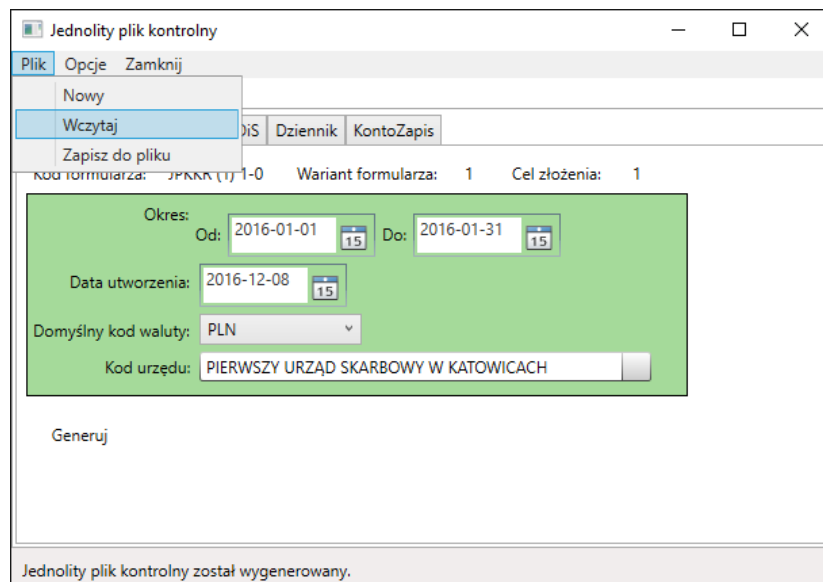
Jednolity plik kontrolny

Plik Opcje Zamknij

Nowy
Wczytaj
Zapisz do pliku

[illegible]DiS Dziennik KontoZapis

Kod formularza: JPKKR (1) 1-0 Wariant formularza: 1 Cel złożenia: 1

Okres:
Od: 2016-01-01 15 Do: 2016-01-31 15

Data utworzenia: 2016-12-08 15

Domyślny kod waluty: PLN

Kod urzędu: PIERWSZY URZĄD SKARBOWY W KATOWICACH

Generuj

Jednolity plik kontrolny został wygenerowany.